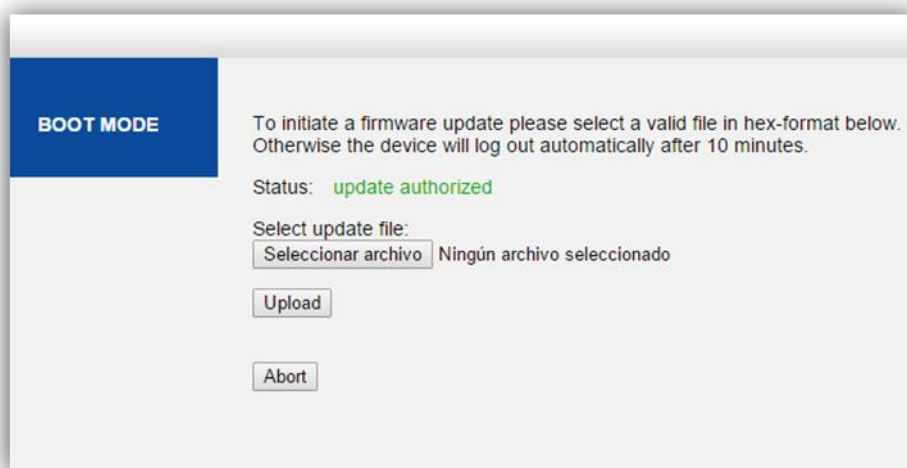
BOOT MODE

To initiate a firmware update please select a valid file in hex-format below. Otherwise the device will log out automatically after 10 minutes.

Status: update authorized

Select update file:
Seleccionar archivo Ningún archivo seleccionado

Upload

Abort